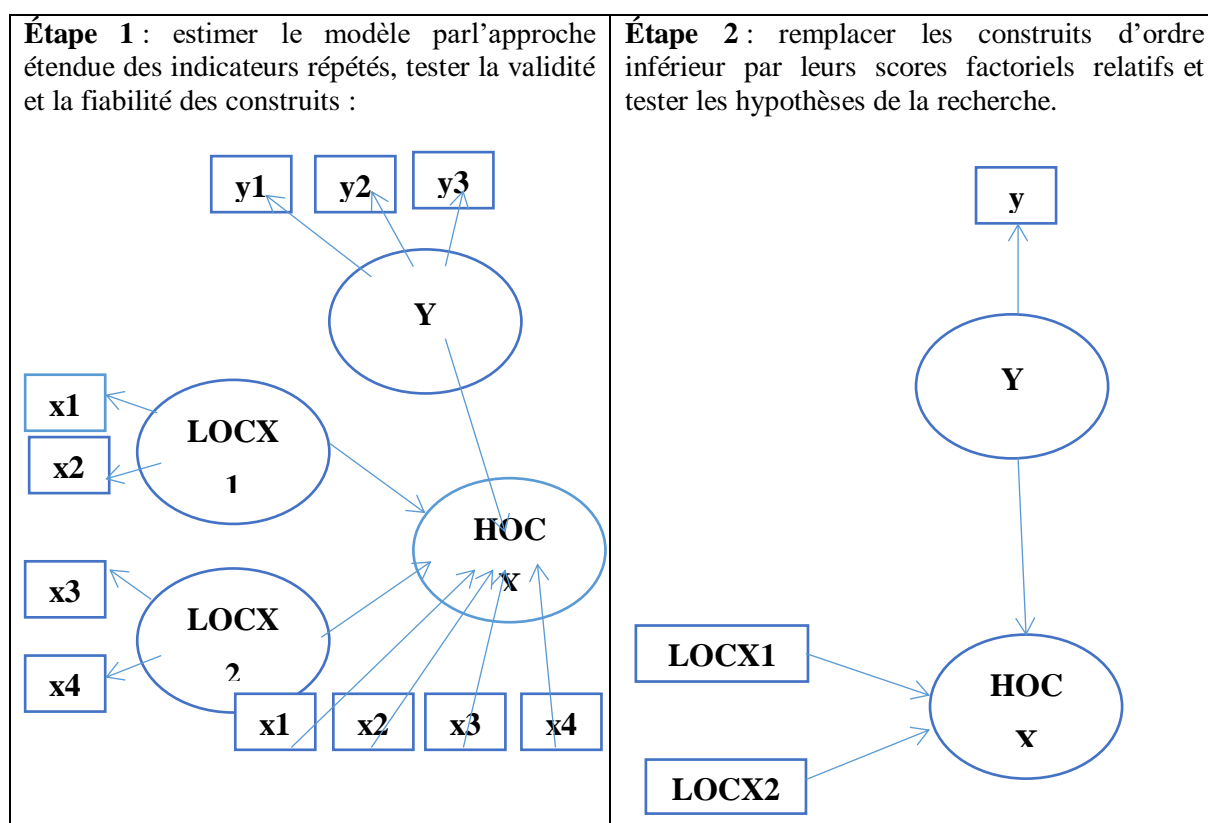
| **Étape 1** : estimer le modèle parl'approche étendue des indicateurs répétés, tester la validité et la fiabilité des construits : | **Étape 2** : remplacer les construits d'ordre inférieur par leurs scores factoriels relatifs et tester les hypothèses de la recherche. |
|---|---|
| y1 y2 y3 Y x1 x2 LOCX 1 HOC x x3 LOCX 2 x4 x1 x2 x3 x4 | y Y LOCX1 HOC x LOCX2 |